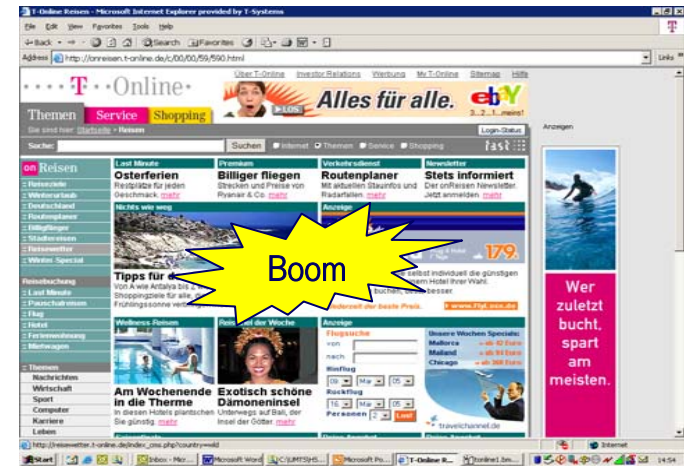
T-Online Reisen - Microsoft Internet Explorer provided by T-Systems

File Edit View Favorites Tools Help

Back Search Favorites

Address http://onreisen.t-online.de/c/00/00/59/590.html

Links

T · · · · ·Online·

Über T-Online Investor Relations Werbung My T-Online Sitemap Hilfe

Themen Service Shopping

LOS

Alles für alle.

ebay 3...2...1...meins!

Sie sind hier: Startseite > Reisen

Login-Status

Anzeigen

Suche: Suchen Internet Themen Service Shopping fast

on Reisen

Reiseziele
Winterurlaub
Deutschland
Routenplaner
Billigflieger
Städtereisen
Reisewetter
Winter-Special

Reisebuchung
Last Minute
Pauschalreisen
Flug
Hotel
Ferienwohnung
Mietwagen

Themen
Nachrichten
Wirtschaft
Sport
Computer
Karriere
Leben

Last Minute
Osterferien
Restplätze für jeden Geschmack. mehr

Premium
Billiger fliegen
Strecken und Preise von Ryanair & Co. mehr

Verkehrsdienst
Routenplaner
Mit aktuellen Staumelder und Radarfallen. mehr

Newsletter
Stets informiert
Der onReisen Newsletter. Jetzt anmelden. mehr

Nichts wie weg

Anzeige

Tipps für d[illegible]
Von A wie Antalya bis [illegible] Shoppingziele für alle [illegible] Frühlingssonne verw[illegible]

Boom

179,-

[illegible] selbst individuell die günstigen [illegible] Hotel Ihrer Wahl. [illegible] buchen, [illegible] besser.

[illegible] der beste Preis. www.flyLoox.de

Wellness-Reisen

Reise der Woche

Anzeige

Am Wochenende in die Therme
In diesen Hotels plantschen Sie günstig. mehr

Exotisch schöne Dämoneninsel
Unterwegs auf Bali, der Insel der Götter. mehr

Flugsuche
von
nach
Hinflug
09 Mai 05
Rückflug
16 Mai 05
Personen 2 Los!

Unsere Wochen Specials:
Mallorca ab 42 Euro
Mailand ab 94 Euro
Chicago ab 308 Euro

travelchannel.de

Wer zuletzt bucht, spart am meisten.

http://reisewetter.t-online.de/index_zms.php?country=wld

Internet

Start Inbox - Micr... Microsoft Word C:\UMTS\IS... Microsoft Po... T-Online R... tonline1.bm... 14:54